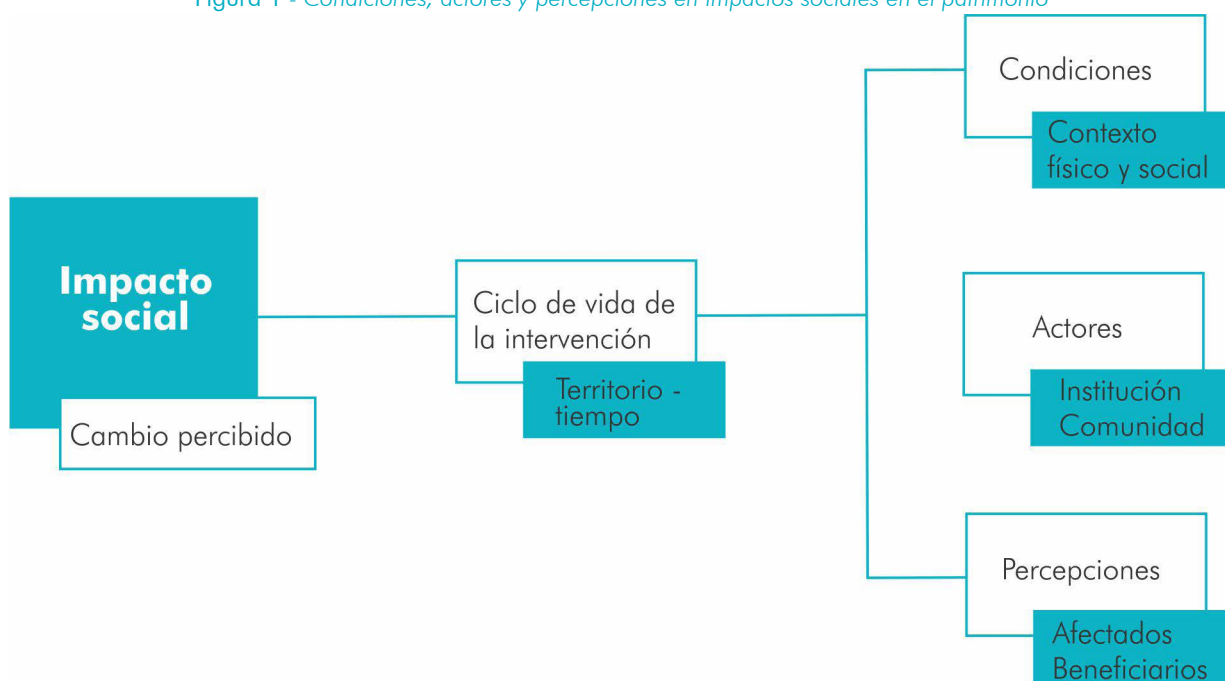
Figura 1 - Condiciones, actores y percepciones en impactos sociales en el patrimonio

Impacto social

Cambio percibido

Ciclo de vida de la intervención

Territorio - tiempo

Condiciones

Contexto físico y social

Actores

Institución Comunidad

Percepciones

Afectados Beneficiarios